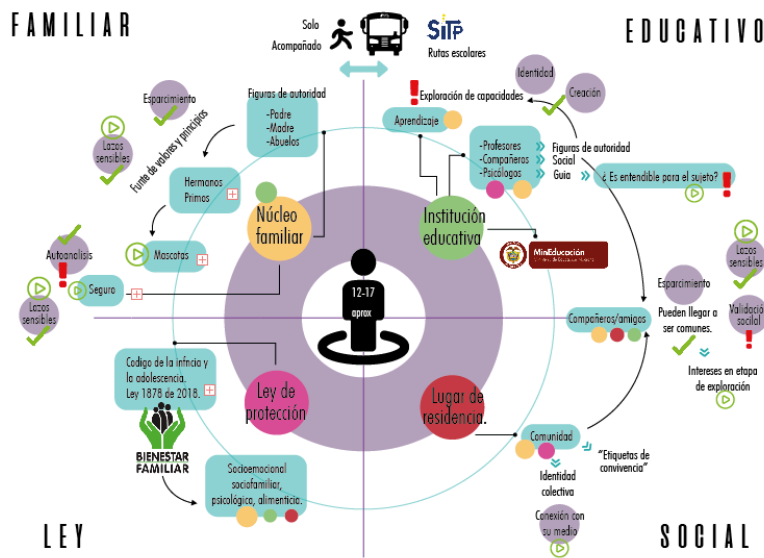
FAMILIAR

Solo
Acompañado

SITP
Rutas escolares

EDUCATIVO

Esparcimiento

Figuras de autoridad
-Padre
-Madre
-Abuelos

Identidad

Creación

Exploración de capacidades

Aprendizaje

Lazos sensibles

Fuente de valores y principios

Hermanos
Primos

-Profesores
-Compañeros
-Psicólogos

Figuras de autoridad
Social
Guía

¿Es entendible para el sujeto?

Núcleo familiar

Institución educativa

Mascotas

Autoanálisis

MinEducación

Lazos sensibles

Seguro

12-17
aprox

Esparcimiento

Lazos sensibles

Lazos sensibles

Compañeros/amigos

Pueden llegar a ser comunes.

Validación social

Intereses en etapa de exploración

Codigo de la Infncia y la adolescencia. Ley 1878 de 2018.

Ley de protección

Lugar de residencia.

BIENESTAR FAMILIAR

Comunidad

"Etiquetas de convivencia"

Identidad colectiva

Socioemocional
sociofamiliar,
psicológico, alimenticio.

Conexión con su medio

LEY

SOCIAL